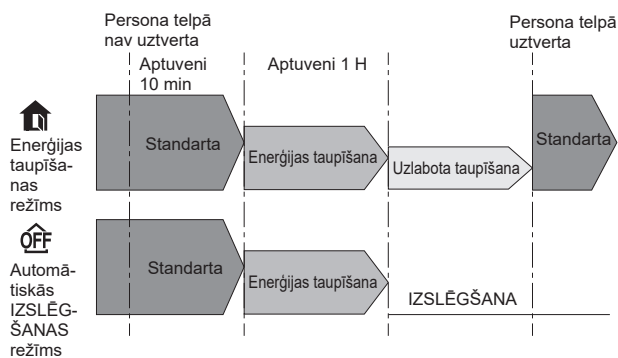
Persona telpā nav uztverta

Aptuveni 10 min

Aptuveni 1 H

Persona telpā uztverta

Enerģijas taupīšanas režīms

Standarta

Enerģijas taupīšana

Uzlabota taupīšana

Standarta

OFF

Automātiskās IZSLĒGŠANAS režīms

Standarta

Enerģijas taupīšana

IZSLĒGŠANA